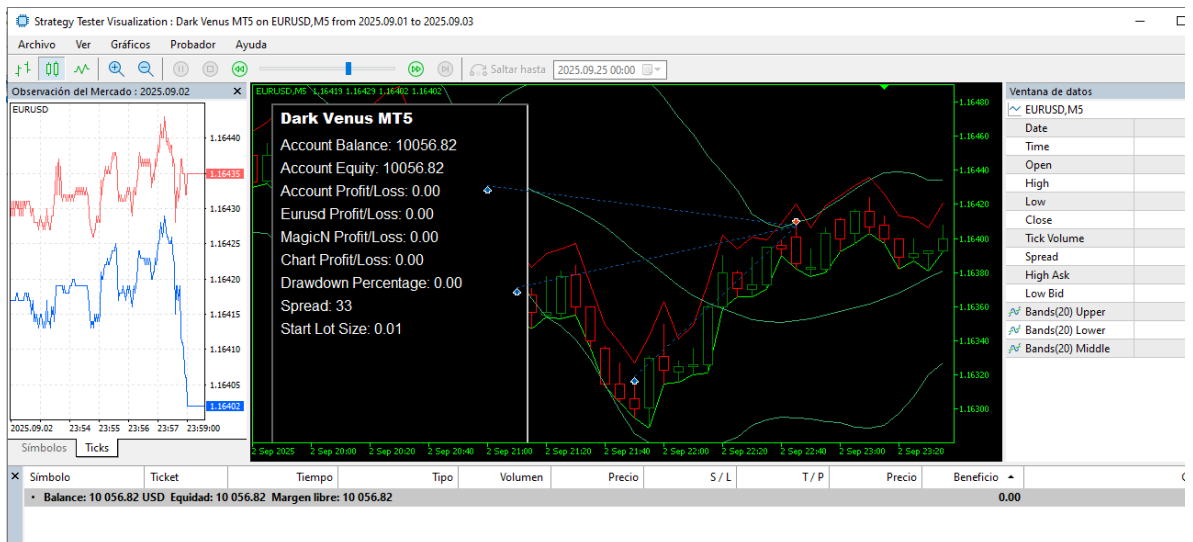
Strategy Tester Visualization : Dark Venus MT5 on EURUSD,M5 from 2025.09.01 to 2025.09.03

Archivo Ver Gráficos Probador Ayuda

Saltar hasta 2025.09.25 00:00

Observación del Mercado : 2025.09.02

EURUSD

1.16440
1.16435
1.16430
1.16425
1.16420
1.16415
1.16410
1.16405
1.16402

2025.09.02 23:54 23:55 23:56 23:57 23:59:00

Símbolos Ticks

EURUSD,M5 1.16419 1.16429 1.16402 1.16402

Dark Venus MT5
Account Balance: 10056.82
Account Equity: 10056.82
Account Profit/Loss: 0.00
Eurusd Profit/Loss: 0.00
MagicN Profit/Loss: 0.00
Chart Profit/Loss: 0.00
Drawdown Percentage: 0.00
Spread: 33
Start Lot Size: 0.01

1.16480
1.16460
1.16440
1.16420
1.16400
1.16380
1.16360
1.16340
1.16320
1.16300

2 Sep 2025 2 Sep 20:00 2 Sep 20:20 2 Sep 20:40 2 Sep 21:00 2 Sep 21:20 2 Sep 21:40 2 Sep 22:00 2 Sep 22:20 2 Sep 22:40 2 Sep 23:00 2 Sep 23:20

Ventana de datos
EURUSD,M5
Date
Time
Open
High
Low
Close
Tick Volume
Spread
High Ask
Low Bid
Bands(20) Upper
Bands(20) Lower
Bands(20) Middle

| Símbolo | Ticket | Tiempo | Tipo | Volumen | Precio | S / L | T / P | Precio | Beneficio |
|---|---|---|---|---|---|---|---|---|---|
| • Balance: 10 056.82 USD Equidad: 10 056.82 Margen libre: 10 056.82 | | | | | | | | | 0.00 |